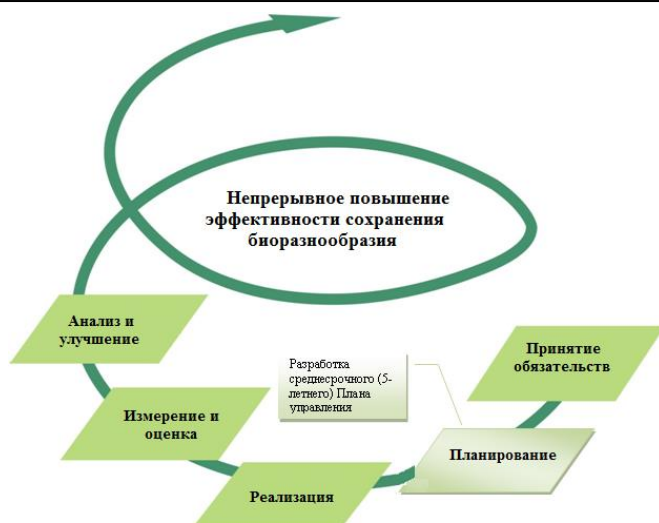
Непрерывное повышение эффективности сохранения биоразнообразия

Анализ и улучшение

Разработка среднесрочного (5-летнего) Плана управления

Принятие обязательств

Измерение и оценка

Планирование

Реализация